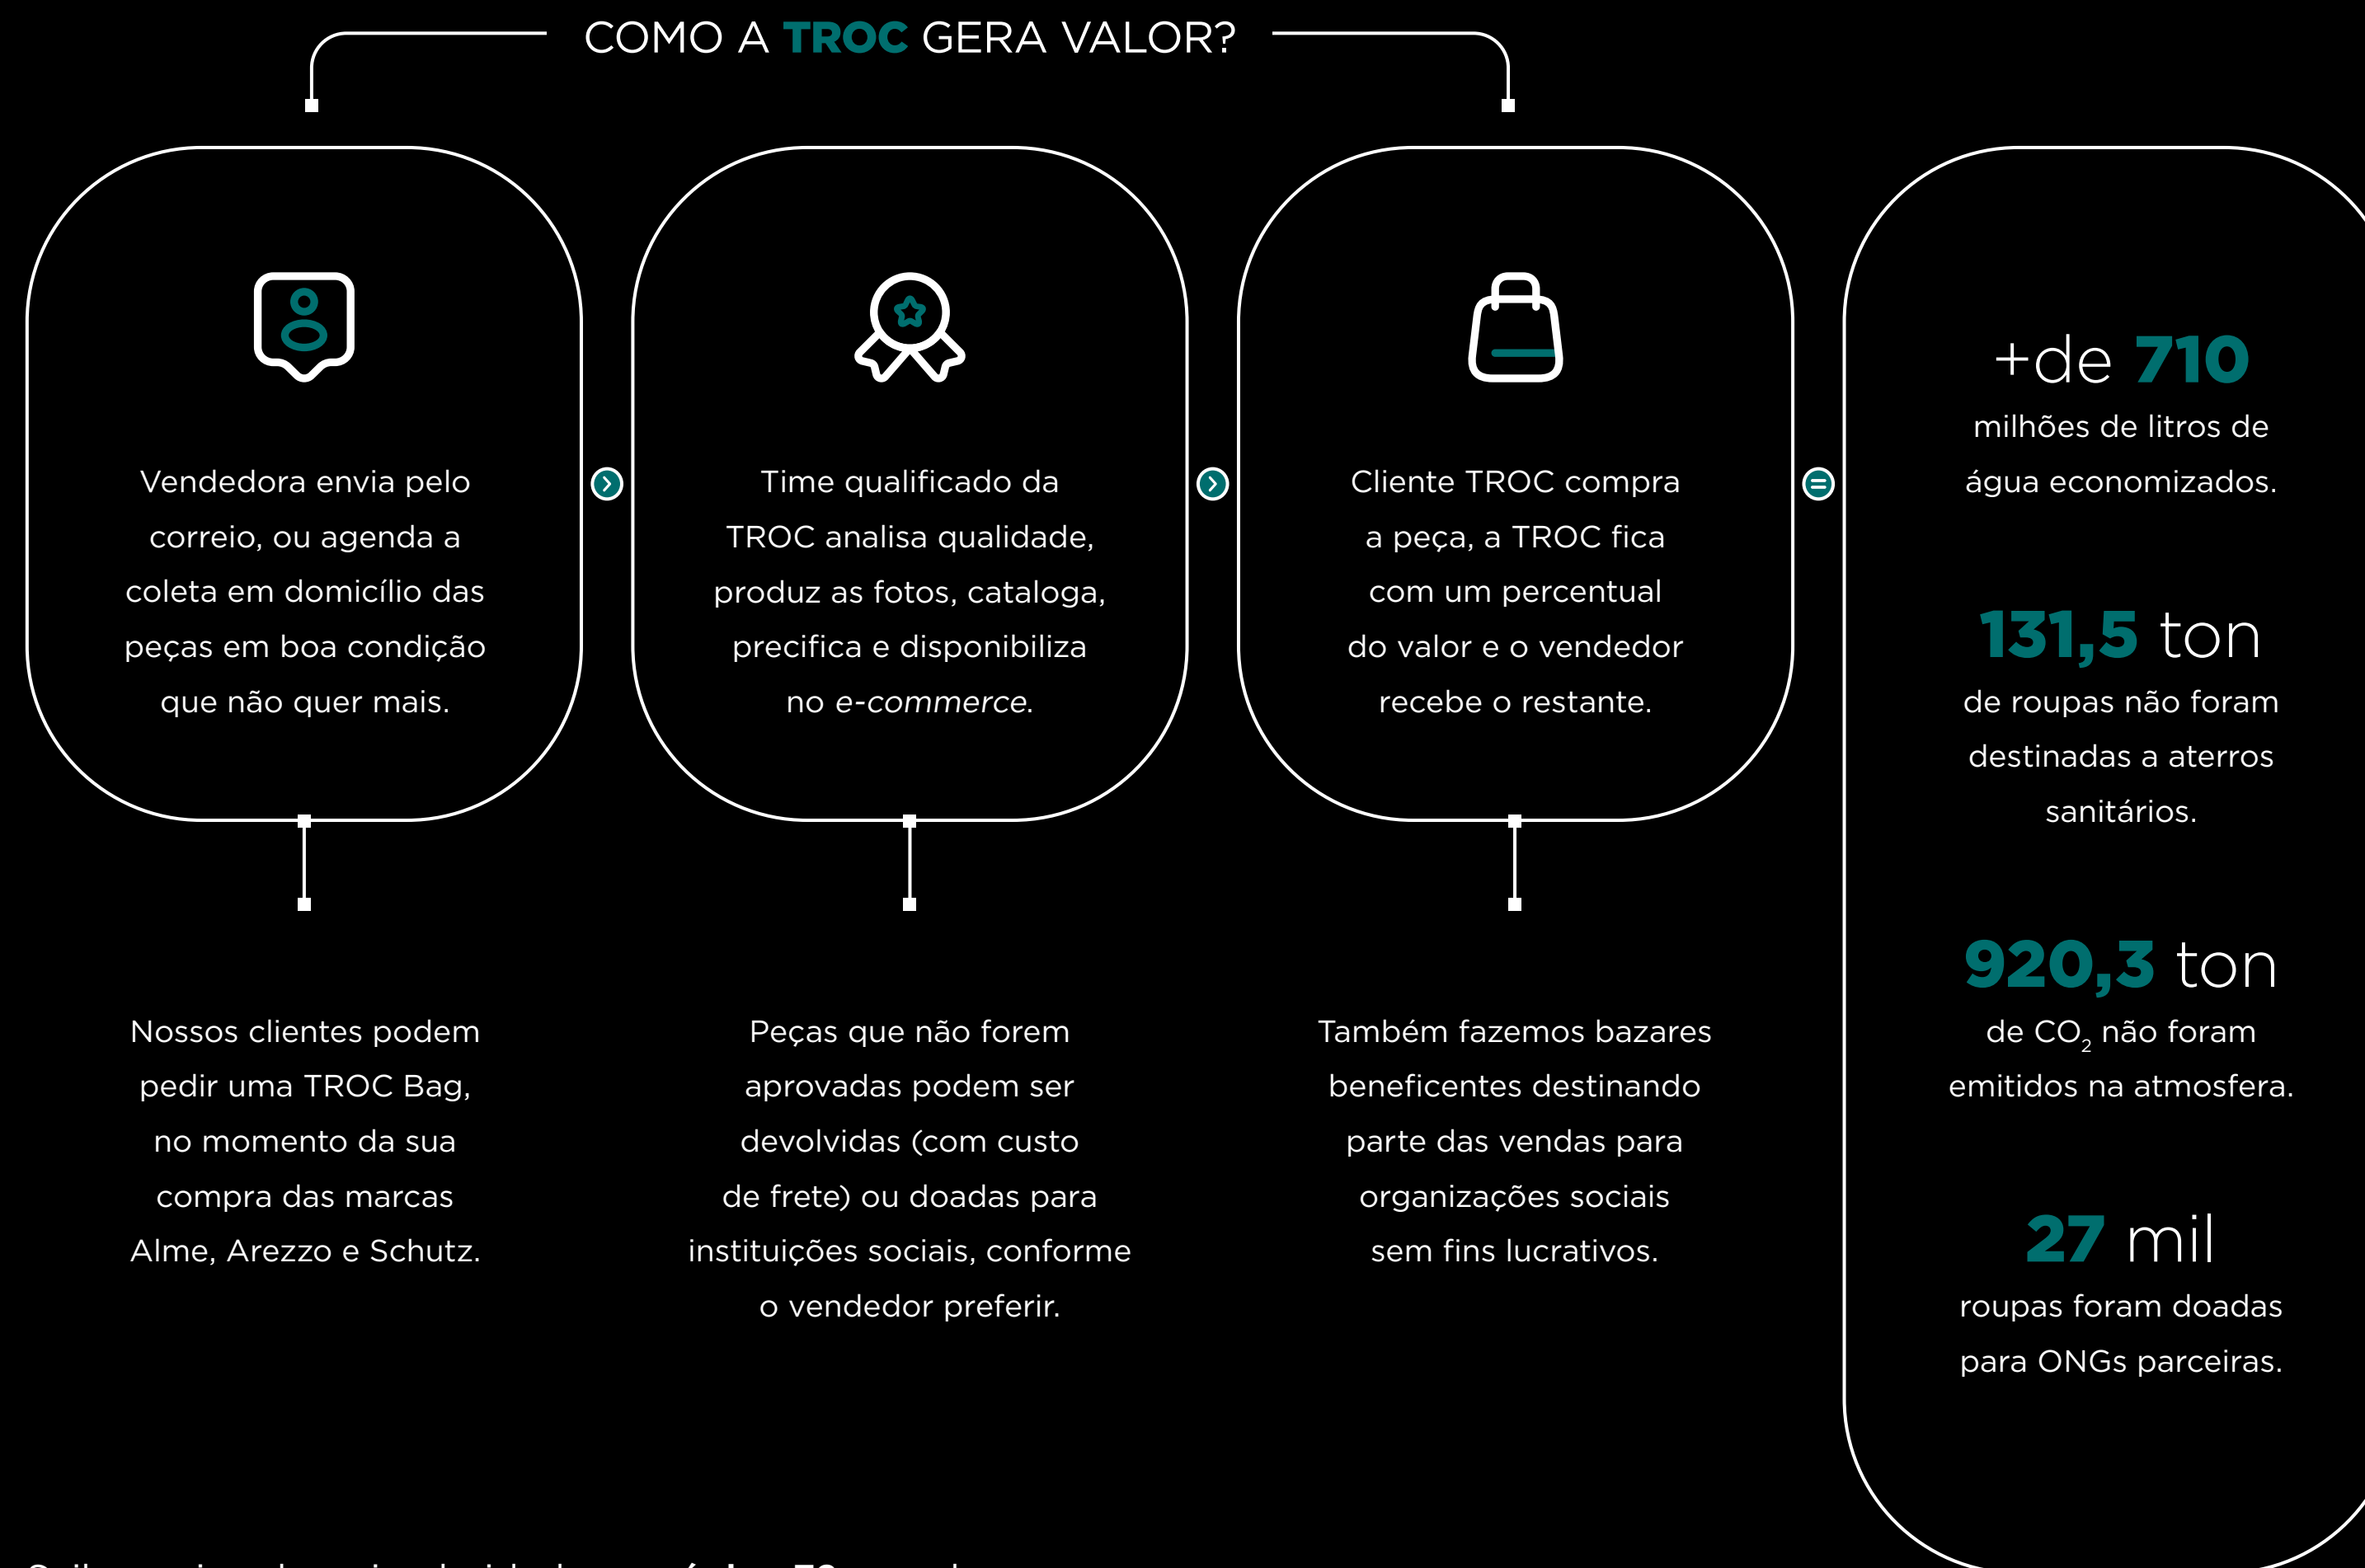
COMO A TROC GERA VALOR?

Vendedora envia pelo correio, ou agenda a coleta em domicílio das peças em boa condição que não quer mais.

Time qualificado da TROC analisa qualidade, produz as fotos, cataloga, precifica e disponibiliza no e-commerce.

Cliente TROC compra a peça, a TROC fica com um percentual do valor e o vendedor recebe o restante.

+de 710
milhões de litros de água economizados.

131,5 ton
de roupas não foram destinadas a aterros sanitários.

920,3 ton
de $CO_2$ não foram emitidos na atmosfera.

27 mil
roupas foram doadas para ONGs parceiras.

Nossos clientes podem pedir uma TROC Bag, no momento da sua compra das marcas Alme, Arezzo e Schutz.

Peças que não forem aprovadas podem ser devolvidas (com custo de frete) ou doadas para instituições sociais, conforme o vendedor preferir.

Também fazemos bazares beneficentes destinando parte das vendas para organizações sociais sem fins lucrativos.

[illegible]